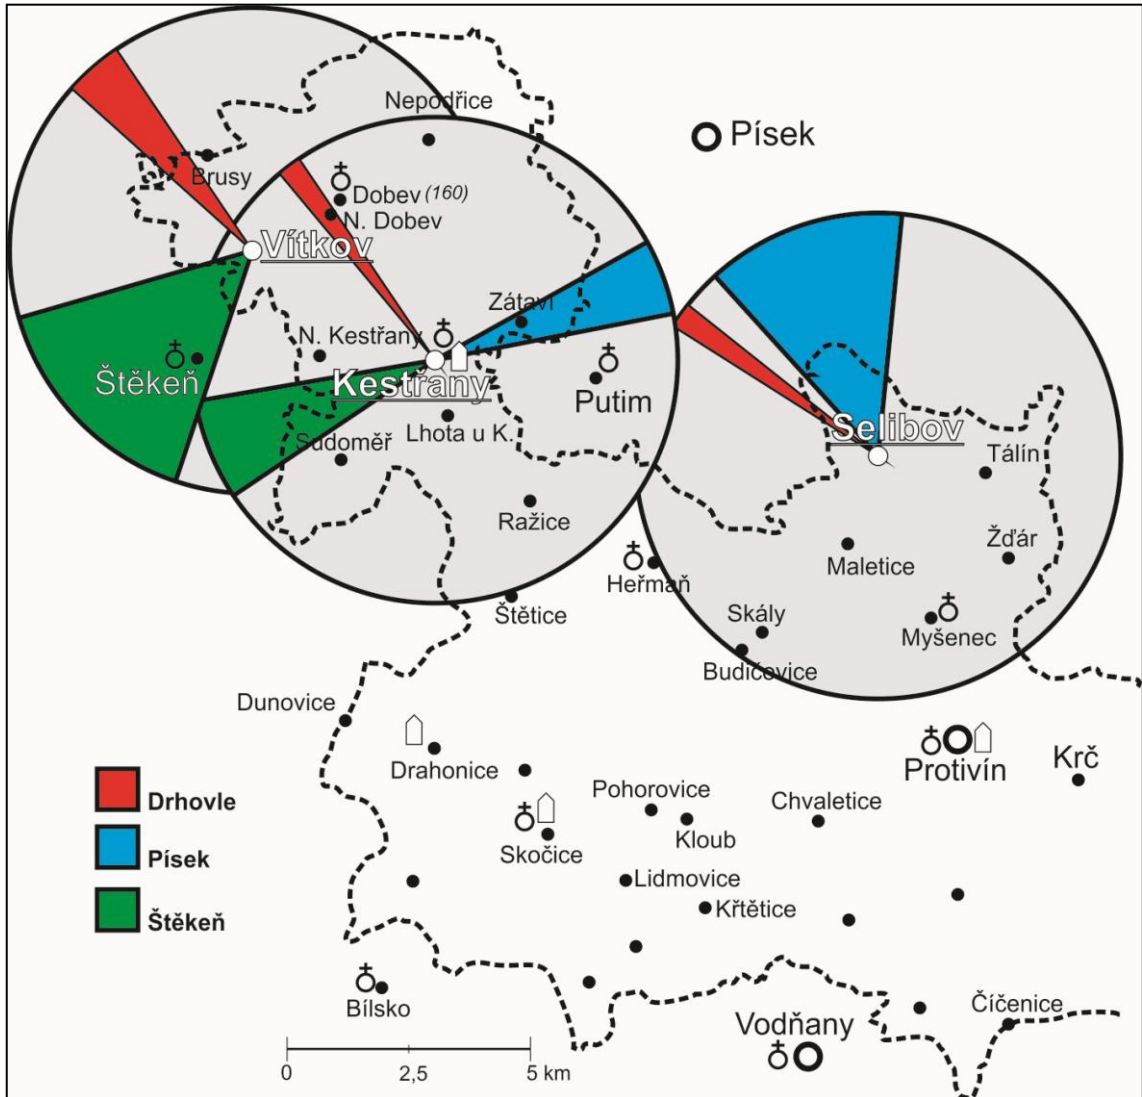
Nepodřice
Písek
Brusy
Dobev (160)
N. Dobev
Vítkov
Zátaví
N. Kestřany
Štěkeň
Kestřany
Putim
Selibov
Lhota u K.
Sudoměř
Tálín
Ražice
Maletice
Žďár
Heřmaň
Skály
Myšenec
Štětice
Budičovice
Dunovice
Drahonice
Protivín
Krč
Pohorovice
Chvaletice
Kloub
Skočice
Lidmovice
Křtětice
Drhovle
Písek
Štěkeň
Bílsko
Vodňany
Číčenice
0
2,5
5 km